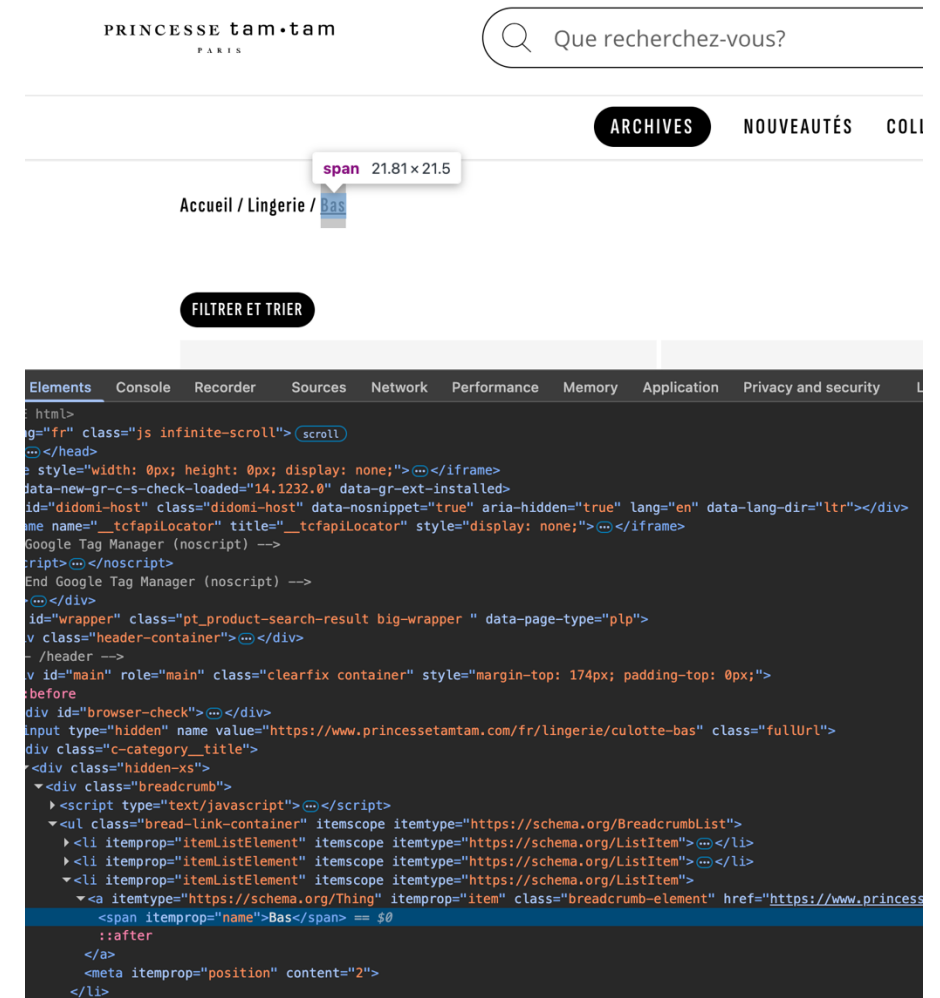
PRINCESSE tam•tam
PARIS

Que recherchez-vous?

ARCHIVES NOUVEAUTÉS COLI

span 21.81 × 21.5

Accueil / Lingerie / Bas

FILTRER ET TRIER

Elements Console Recorder Sources Network Performance Memory Application Privacy and security L

html>
g="fr" class="js infinite-scroll"> scroll
⋯ </head>
 style="width: 0px; height: 0px; display: none;">⋯</iframe>
data-new-gr-c-s-check-loaded="14.1232.0" data-gr-ext-installed>
id="didomi-host" class="didomi-host" data-nosnippet="true" aria-hidden="true" lang="en" data-lang-dir="ltr"></div>
ame name="__tcfapiLocator" title="__tcfapiLocator" style="display: none;">⋯</iframe>
Google Tag Manager (noscript) -->
ript>⋯</noscript>
End Google Tag Manager (noscript) -->
⋯</div>
 id="wrapper" class="pt_product-search-result big-wrapper " data-page-type="plp">
v class="header-container">⋯</div>
- /header -->
v id="main" role="main" class="clearfix container" style="margin-top: 174px; padding-top: 0px;">
:before
div id="browser-check">⋯</div>
input type="hidden" name value="https://www.princessetamtam.com/fr/lingerie/culotte-bas" class="fullUrl">
div class="c-category__title">
<div class="hidden-xs">
<div class="breadcrumb">
<script type="text/javascript">⋯</script>
<ul class="bread-link-container" itemscope itemtype="https://schema.org/BreadcrumbList">
<li itemprop="itemListElement" itemscope itemtype="https://schema.org/ListItem">⋯</li>
<li itemprop="itemListElement" itemscope itemtype="https://schema.org/ListItem">⋯</li>
<li itemprop="itemListElement" itemscope itemtype="https://schema.org/ListItem">
<a itemtype="https://schema.org/Thing" itemprop="item" class="breadcrumb-element" href="https://www.princess
<span itemprop="name">Bas</span> == $0
::after
</a>
<meta itemprop="position" content="2">
</li>